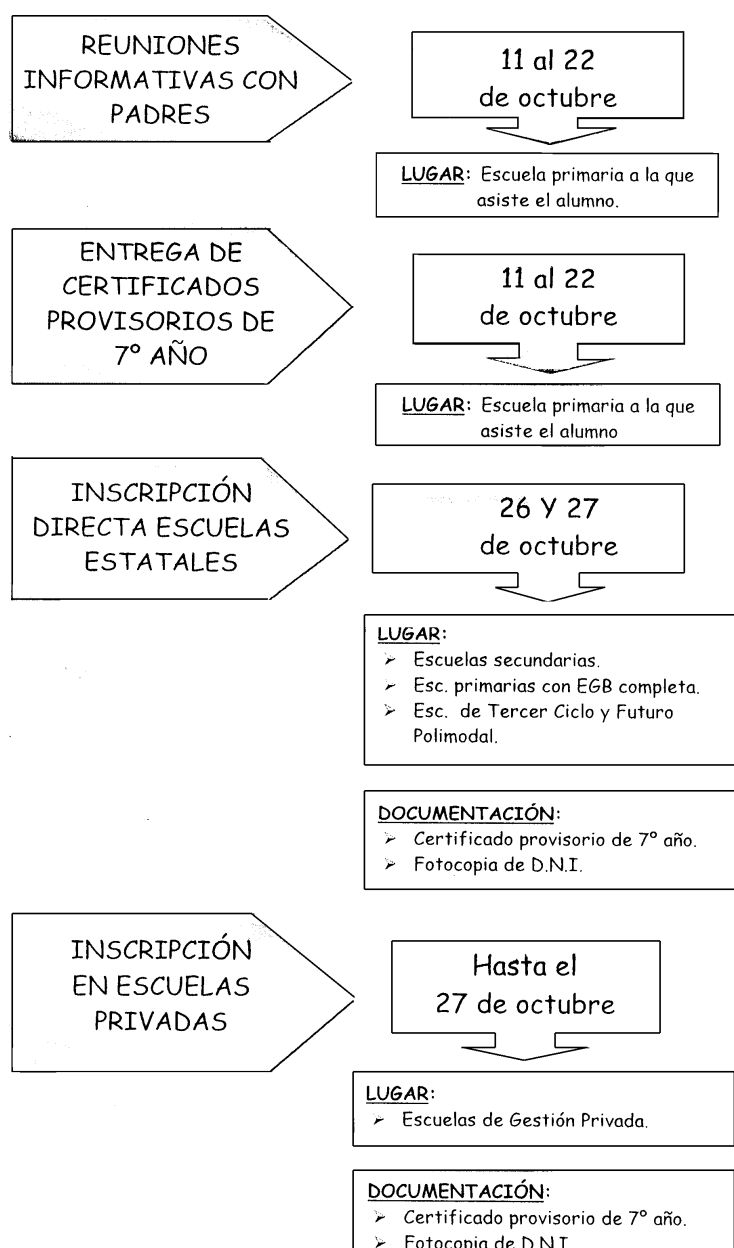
REUNIONES INFORMATIVAS CON PADRES

11 al 22
de octubre

LUGAR: Escuela primaria a la que asiste el alumno.

ENTREGA DE CERTIFICADOS PROVISORIOS DE 7° AÑO

11 al 22
de octubre

LUGAR: Escuela primaria a la que asiste el alumno

INSCRIPCIÓN DIRECTA ESCUELAS ESTATALES

26 Y 27
de octubre

LUGAR:
- Escuelas secundarias.
- Esc. primarias con EGB completa.
- Esc. de Tercer Ciclo y Futuro Polimodal.

DOCUMENTACIÓN:
- Certificado provisorio de 7° año.
- Fotocopia de D.N.I.

INSCRIPCIÓN EN ESCUELAS PRIVADAS

Hasta el
27 de octubre

LUGAR:
- Escuelas de Gestión Privada.

DOCUMENTACIÓN:
- Certificado provisorio de 7° año.
- Fotocopia de D.N.I.